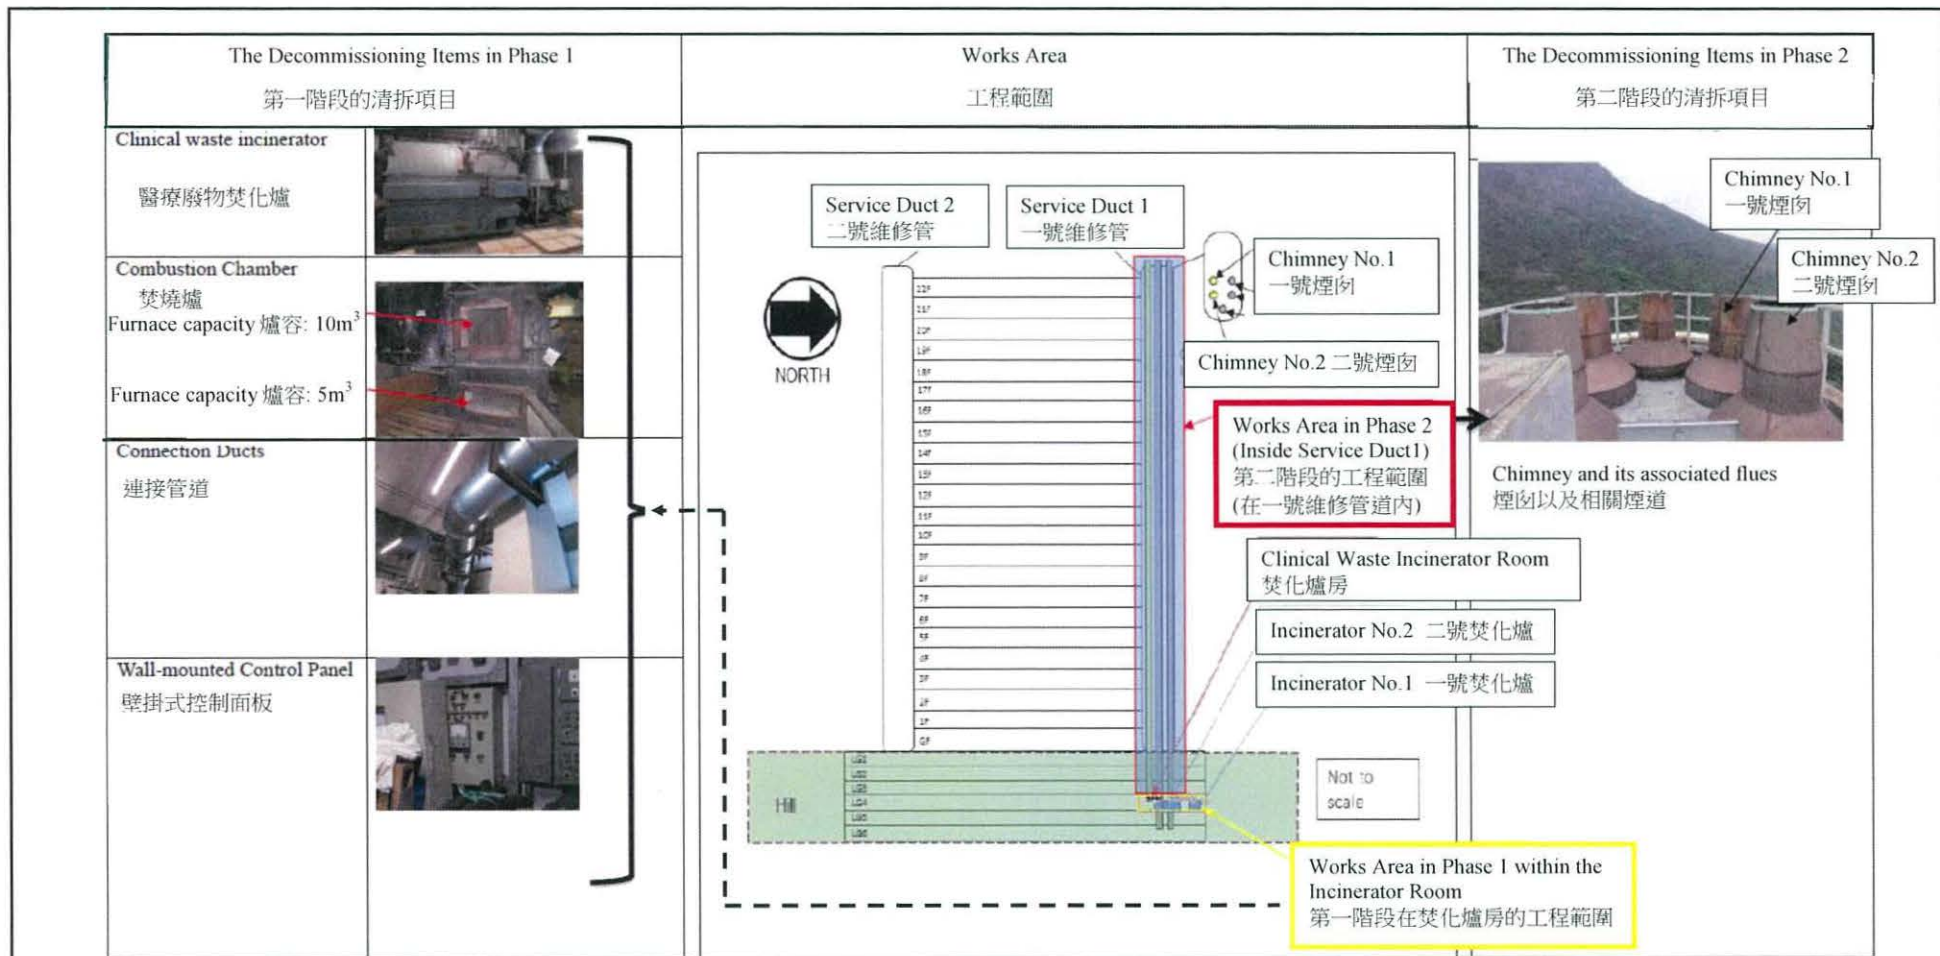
| The Decommissioning Items in Phase 1 第一階段的清拆項目 | | Works Area 工程範圍 | The Decommissioning Items in Phase 2 第二階段的清拆項目 |
|---|---|---|---|
| Clinical waste incinerator 醫療廢物焚化爐 | | | |
| Combustion Chamber 焚燒爐 Furnace capacity 爐容: 10m$^3$ Furnace capacity 爐容: 5m$^3$ | | | |
| Connection Ducts 連接管道 | | | |
| Wall-mounted Control Panel 壁掛式控制面板 | | | |

Service Duct 2 二號維修管

Service Duct 1 一號維修管

NORTH

Chimney No.1 一號煙囪

Chimney No.2 二號煙囪

Works Area in Phase 2 (Inside Service Duct1) 第二階段的工程範圍 (在一號維修管道內)

Clinical Waste Incinerator Room 焚化爐房

Incinerator No.2 二號焚化爐

Incinerator No.1 一號焚化爐

Not to scale

Works Area in Phase 1 within the Incinerator Room 第一階段在焚化爐房的工程範圍

Chimney No.1 一號煙囪

Chimney No.2 二號煙囪

Chimney and its associated flues 煙囪以及相關煙道